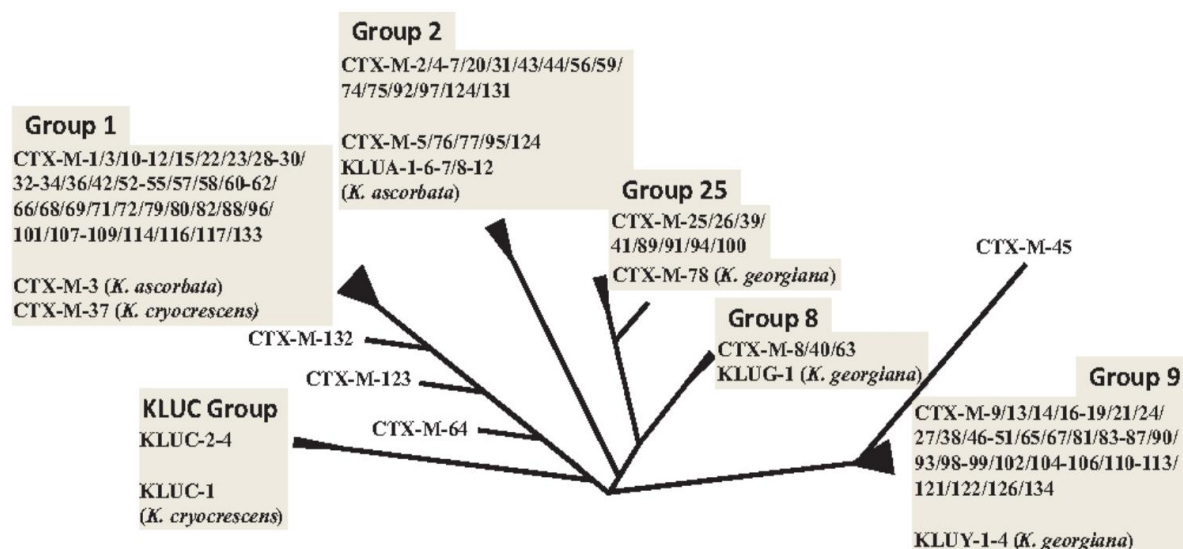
Group 1

CTX-M-1/3/10-12/15/22/23/28-30/32-34/36/42/52-55/57/58/60-62/66/68/69/71/72/79/80/82/88/96/101/107-109/114/116/117/133

CTX-M-3 (*K. ascorbata*)
CTX-M-37 (*K. cryocrescens*)

Group 2

CTX-M-2/4-7/20/31/43/44/56/59/74/75/92/97/124/131

CTX-M-5/76/77/95/124
KLUA-1-6-7/8-12
(*K. ascorbata*)

Group 25

CTX-M-25/26/39/41/89/91/94/100
CTX-M-78 (*K. georgiana*)

CTX-M-45

Group 8

CTX-M-8/40/63
KLUG-1 (*K. georgiana*)

CTX-M-132

CTX-M-123

CTX-M-64

KLUC Group

KLUC-2-4

KLUC-1
(*K. cryocrescens*)

Group 9

CTX-M-9/13/14/16-19/21/24/27/38/46-51/65/67/81/83-87/90/93/98-99/102/104-106/110-113/121/122/126/134

KLUY-1-4 (*K. georgiana*)